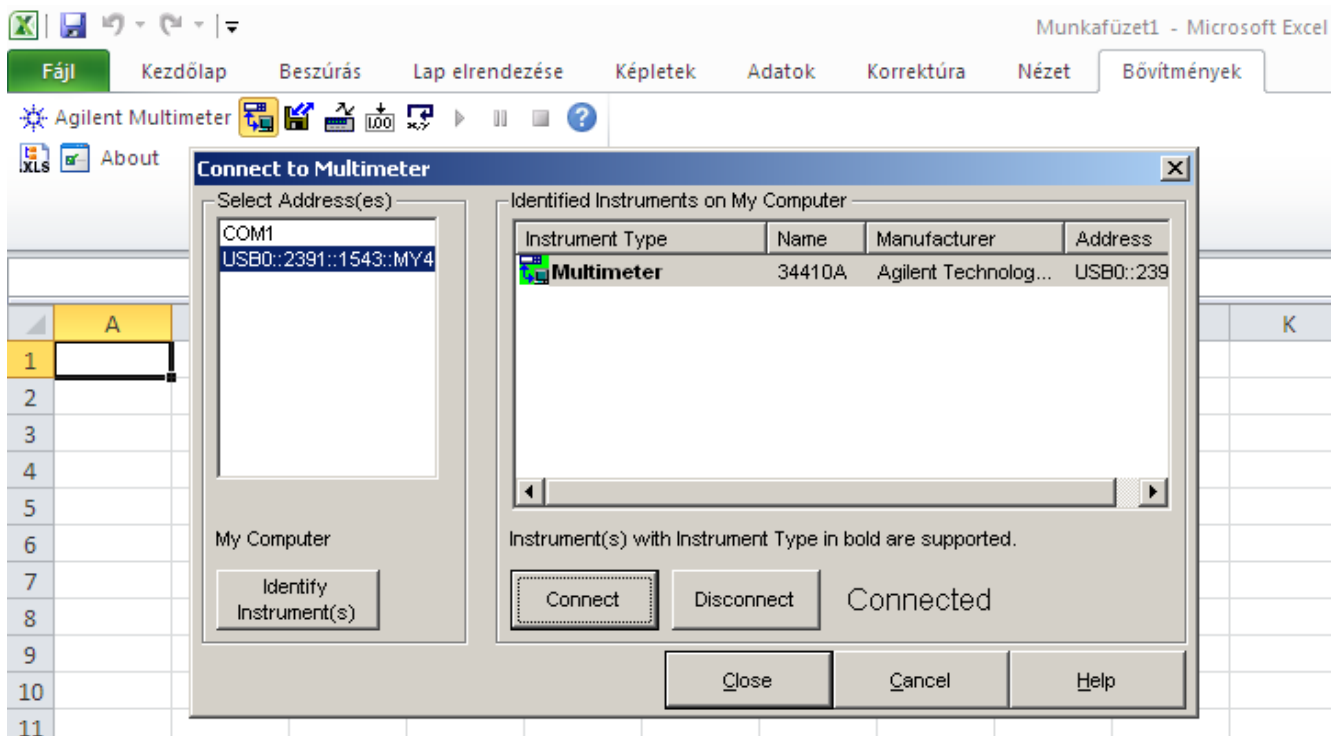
Munkafüzet1 - Microsoft Excel

Fájl | Kezdőlap | Beszúrás | Lap elrendezése | Képletek | Adatok | Korrektúra | Nézet | Bővítmények

Agilent Multimeter

About

Connect to Multimeter

Select Address(es)

COM1
USB0::2391::1543::MY4

My Computer

Identify Instrument(s)

Identified Instruments on My Computer

| Instrument Type | Name | Manufacturer | Address |
|---|---|---|---|
| **Multimeter** | 34410A | Agilent Technolog... | USB0::239 |

Instrument(s) with Instrument Type in bold are supported.

Connect

Disconnect

Connected

Close

Cancel

Help

A

K

1
2
3
4
5
6
7
8
9
10
11